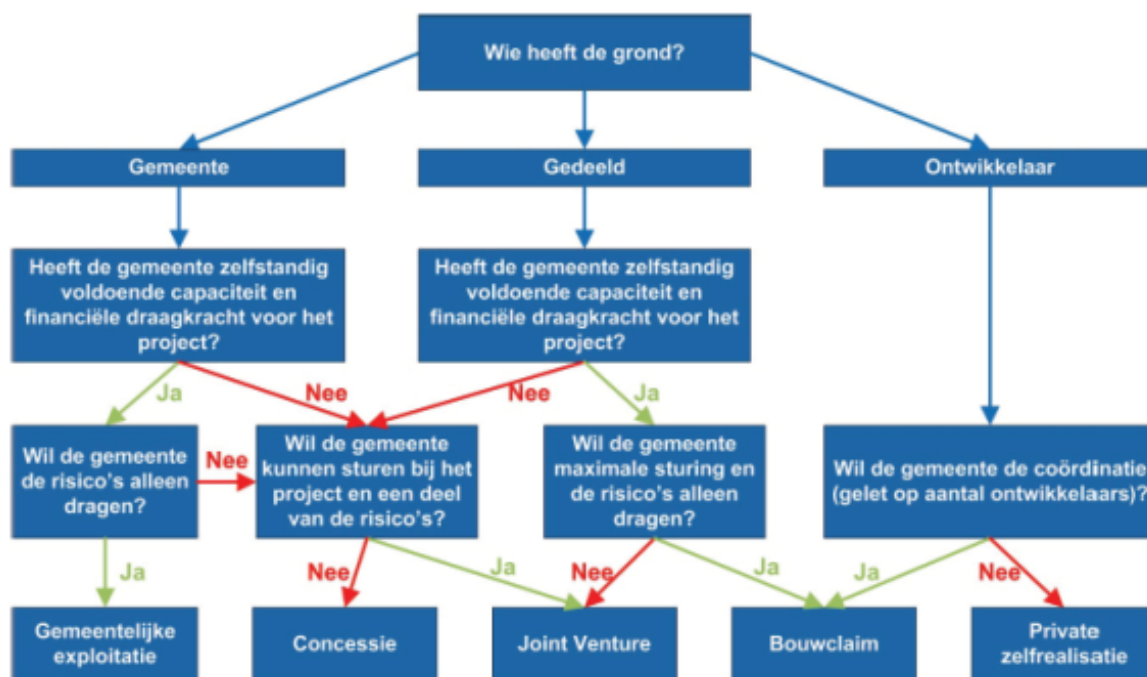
Wie heeft de grond?

Gemeente

Gedeeld

Ontwikkelaar

Heeft de gemeente zelfstandig voldoende capaciteit en financiële draagkracht voor het project?

Heeft de gemeente zelfstandig voldoende capaciteit en financiële draagkracht voor het project?

Ja

Nee

Nee

Ja

Wil de gemeente de risico's alleen dragen?

Nee

Wil de gemeente kunnen sturen bij het project en een deel van de risico's?

Wil de gemeente maximale sturing en de risico's alleen dragen?

Wil de gemeente de coördinatie (gelet op aantal ontwikkelaars)?

Ja

Nee

Ja

Nee

Ja

Ja

Nee

Gemeentelijke exploitatie

Concessie

Joint Venture

Bouwclaim

Private zelfrealisatie